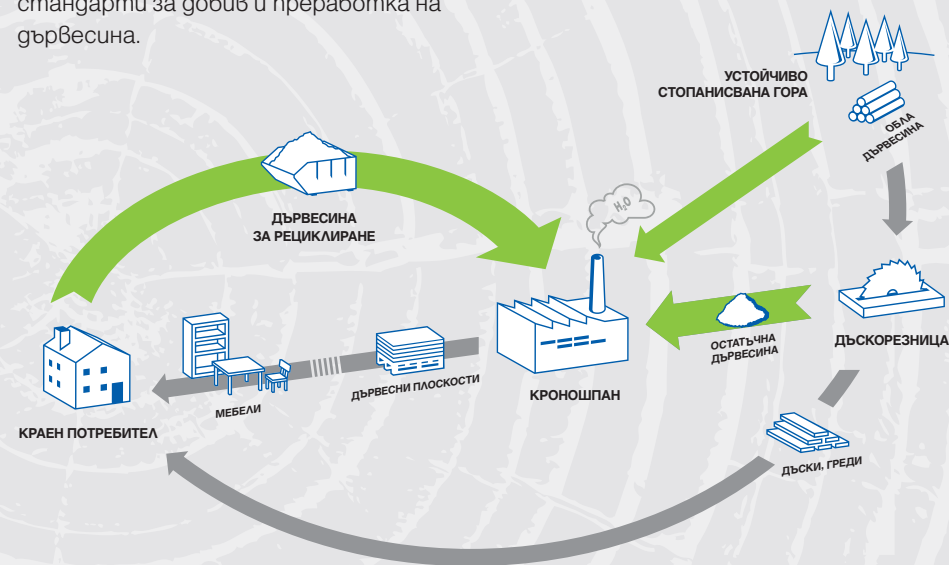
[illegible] стандарти за добив и преработка на дървесина.

УСТОЙЧИВО СТОПАНИСВАНА ГОРА

ОБЛА ДЪРВЕСИНА

ДЪРВЕСИНА ЗА РЕЦИКЛИРАНЕ

$H_2O$

ДЪСКОРЕЗНИЦА

ОСТАТЪЧНА ДЪРВЕСИНА

ДЪРВЕСНИ ПЛОСКОСТИ

МЕБЕЛИ

КРОНОШПАН

КРАЕН ПОТРЕБИТЕЛ

ДЪСКИ, ГРЕДИ